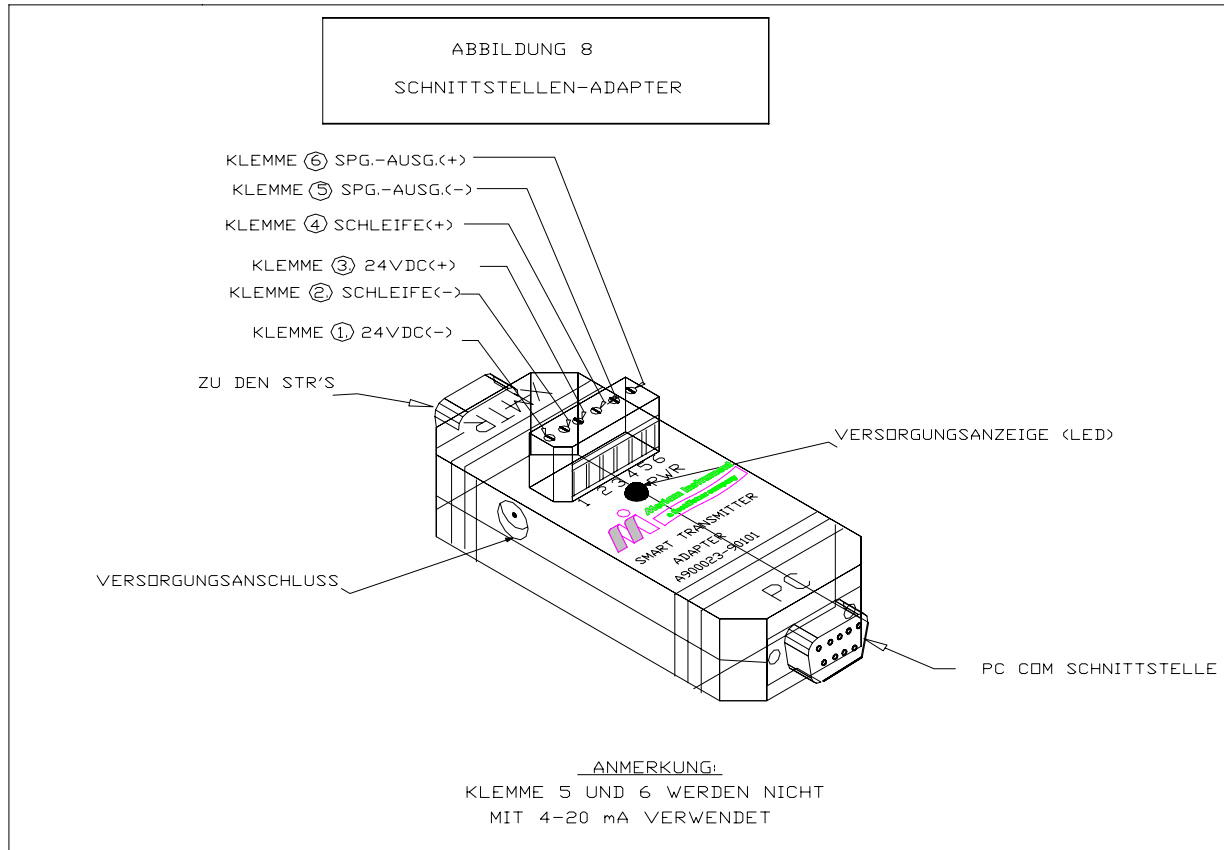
ABBILDUNG 8

SCHNITTSTELLEN-ADAPTER

KLEMME ⑥ SPG.-AUSG.(+)

KLEMME ⑤ SPG.-AUSG.(-)

KLEMME ④ SCHLEIFE(+)

KLEMME ③ 24VDC(+)

KLEMME ② SCHLEIFE(-)

KLEMME ① 24VDC(-)

ZU DEN STR'S

XMTR

VERSORGUNGSANZEIGE (LED)

1 2 3 4 5 6

PWR

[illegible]

SMART TRANSMITTER ADAPTER A900023-00101

VERSORGUNGSANSCHLUSS

PC

PC COM SCHNITTSTELLE

ANMERKUNG:
KLEMME 5 UND 6 WERDEN NICHT
MIT 4-20 mA VERWENDET